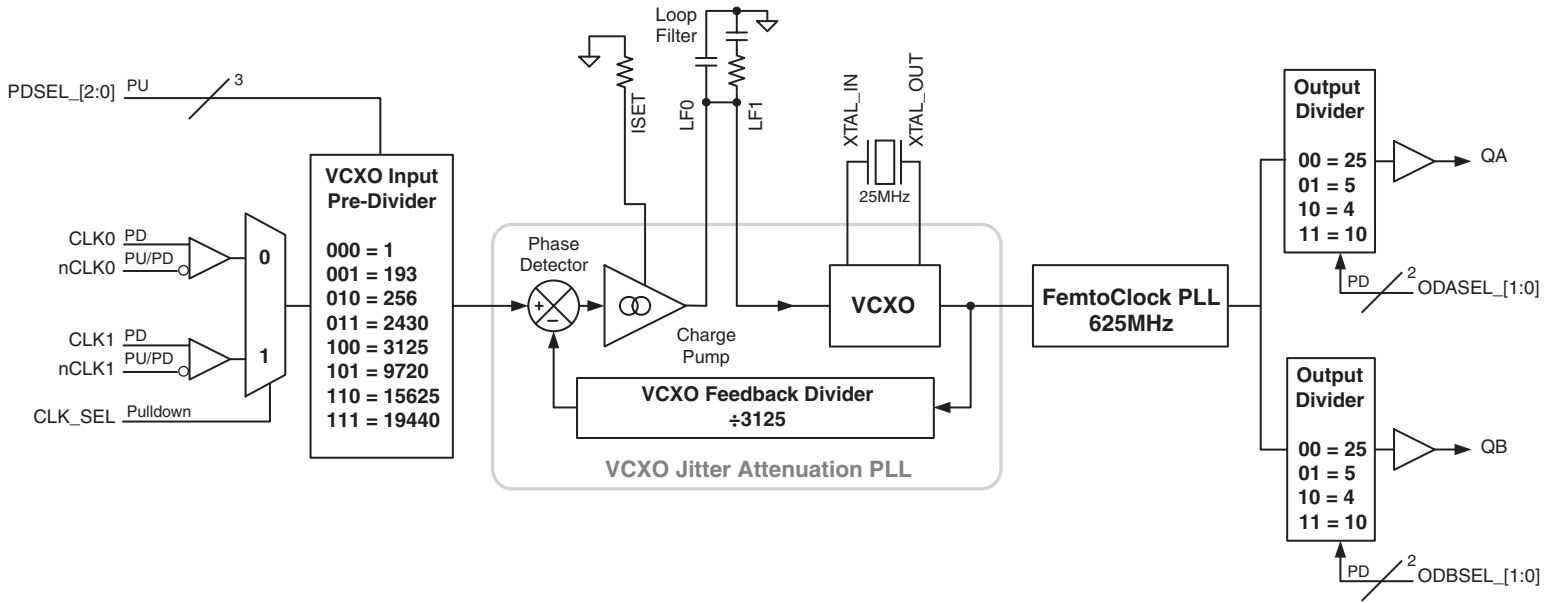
PDSEL_[2:0] PU 3

CLK0 PD
nCLK0 PU/PD
CLK1 PD
nCLK1 PU/PD
CLK_SEL Pulldown

0
1

VCXO Input Pre-Divider
000 = 1
001 = 193
010 = 256
011 = 2430
100 = 3125
101 = 9720
110 = 15625
111 = 19440

Loop Filter
ISET
LF0
LF1

Phase Detector
+
−
Charge Pump

XTAL_IN
XTAL_OUT
25MHz

VCXO

VCXO Feedback Divider
÷3125

VCXO Jitter Attenuation PLL

FemtoClock PLL
625MHz

Output Divider
00 = 25
01 = 5
10 = 4
11 = 10
QA
PD 2 ODASEL_[1:0]

Output Divider
00 = 25
01 = 5
10 = 4
11 = 10
QB
PD 2 ODBSEL_[1:0]